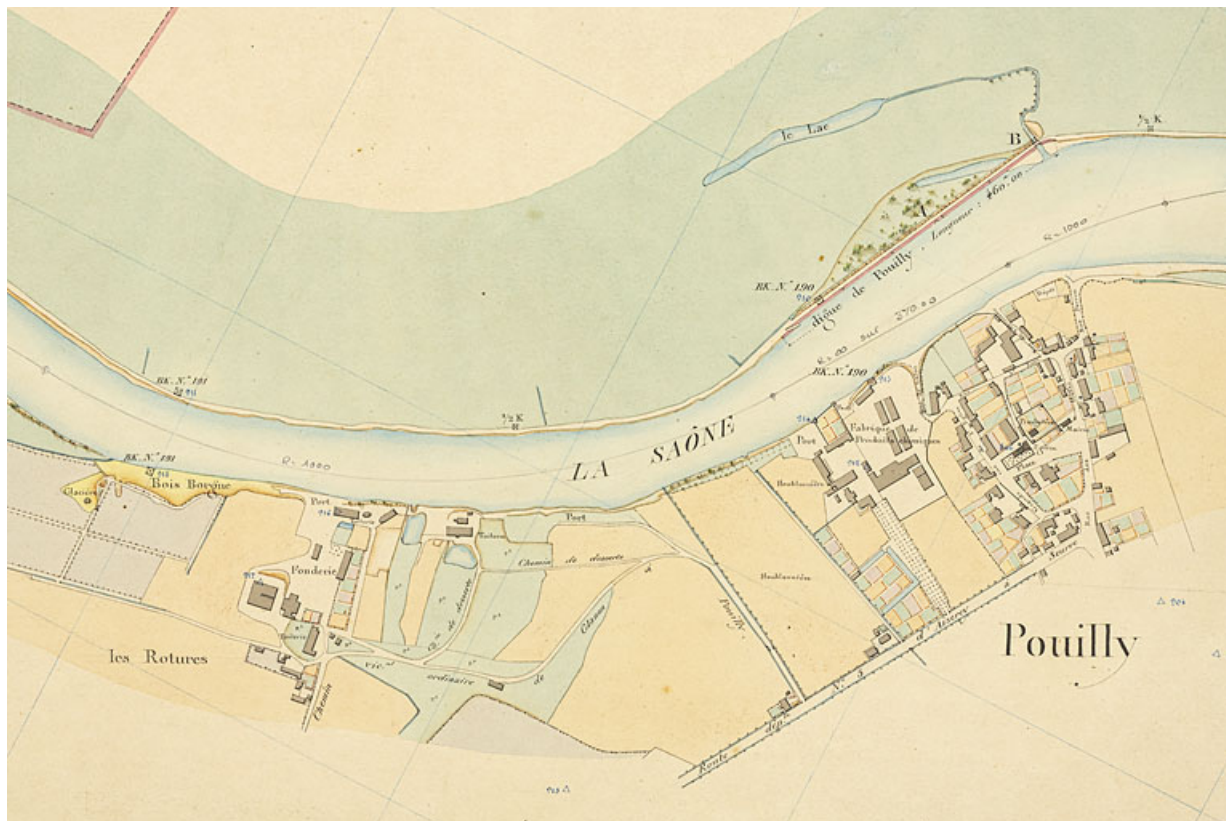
le Lac

B

$\frac{1}{2}$ K

A

digue de Pouilly . Longueur : 460.00

R = 1000

BK. N.° 190

R = 00 sur 270.00

BK. N.° 190

BK. N.° 191

$\frac{1}{2}$ K

LA SAÔNE

R = 1500

BK. N.° 191

Glacière

Bois Bargne

Port

Port

Port

Fabrique de Produits chimiques

Houblonnière

Houblonnière

Tuilerie

Chemin de desserte

Ch. de desserte

Pouilly

Fonderie

Chemin

vic. ordinaire de Chemin

les Rotures

Place

Seurre

Route dép.e N.° 3 d'Auxonne

Pouilly